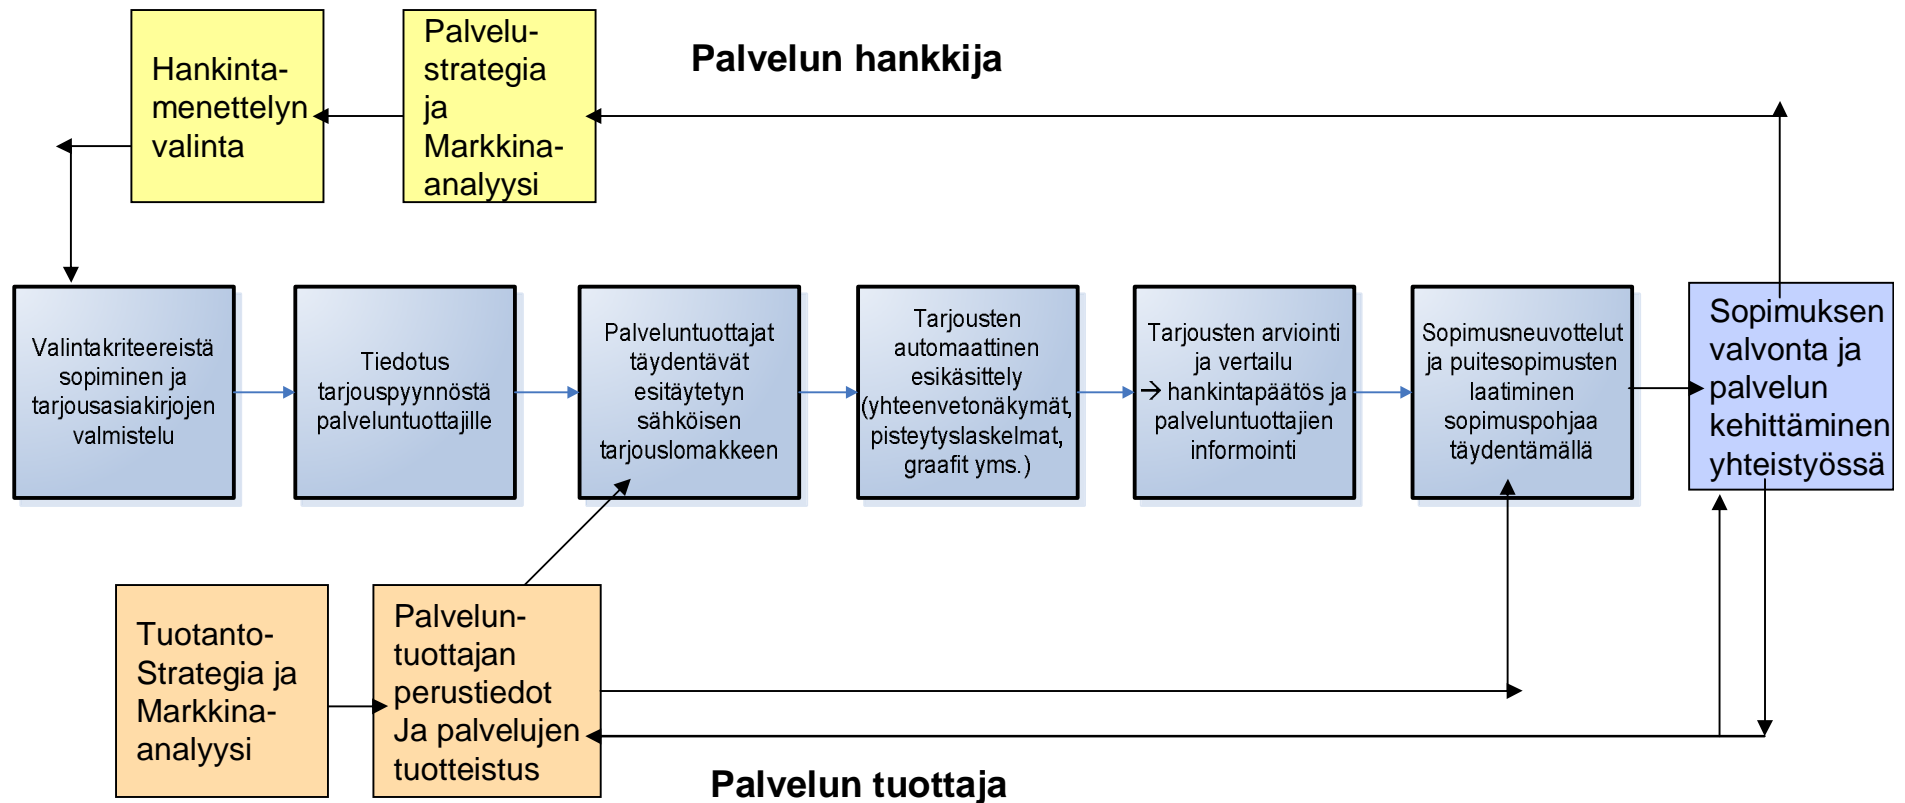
Hankintamenettelyn valinta

Palvelustrategia ja Markkina-analyysi

Palvelun hankkija

Valintakriteereistä sopiminen ja tarjousasiakirjojen valmistelu

Tiedotus tarjouspyynnöstä palveluntuottajille

Palveluntuottajat täydentävät esitäytetyn sähköisen tarjouslomakkeen

Tarjousten automaattinen esikäsittely (yhteenvetonäkymät, pisteytyslaskelmat, graafit yms.)

Tarjousten arviointi ja vertailu → hankintapäätös ja palveluntuottajien informointi

Sopimusneuvottelut ja puitesopimusten laatiminen sopimuspohjaa täydentämällä

Sopimuksen valvonta ja palvelun kehittäminen yhteistyössä

Tuotanto-Strategia ja Markkina-analyysi

Palvelun-tuottajan perustiedot Ja palvelujen tuotteistus

Palvelun tuottaja